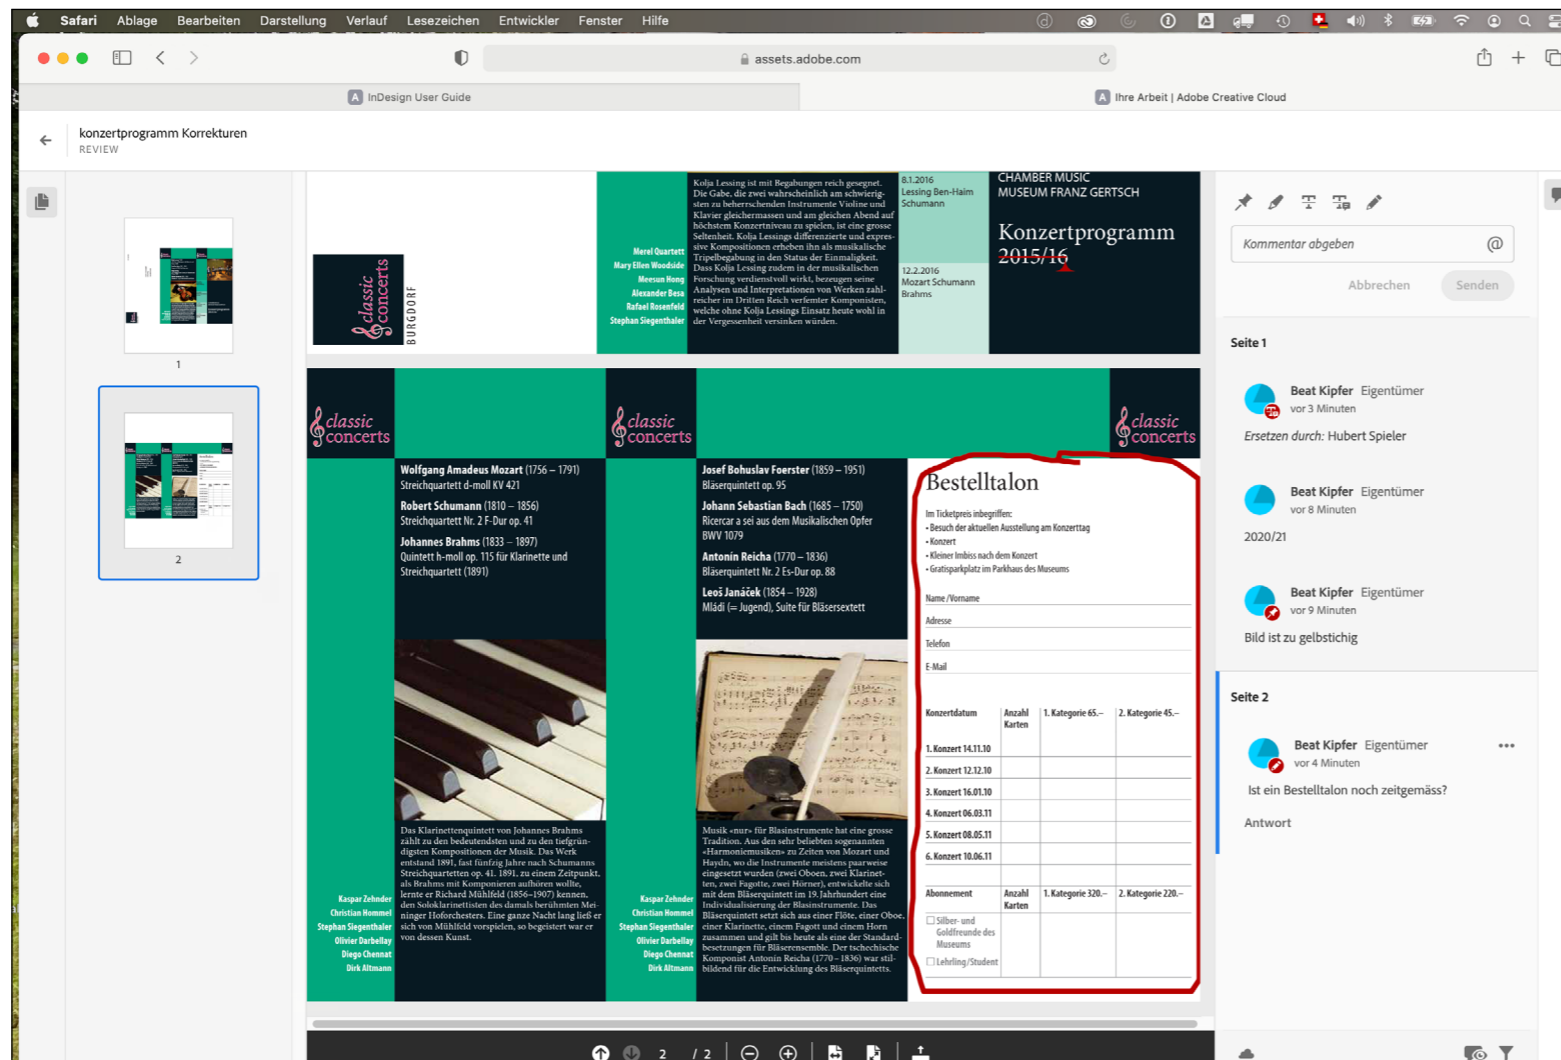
Safari Ablage Bearbeiten Darstellung Verlauf Lesezeichen Entwickler Fenster Hilfe

assets.adobe.com

InDesign User Guide

Ihre Arbeit | Adobe Creative Cloud

konzertprogramm Korrekturen
REVIEW

1

2

classic concerts

BURGDORF

Merel Quartett
Mary Ellen Woodside
Meesun Hong
Alexander Besa
Rafael Rosenfeld
Stephan Siegenthaler

Kolja Lessing ist mit Begabungen reich gesegnet. Die Gabe, die zwei wahrscheinlich am schwierigsten zu beherrschenden Instrumente Violine und Klavier gleichermassen und am gleichen Abend auf höchstem Konzertniveau zu spielen, ist eine grosse Seltenheit. Kolja Lessings differenzierte und expressive Kompositionen erheben ihn als musikalische Tripelbegabung in den Status der Einmaligkeit. Dass Kolja Lessing zudem in der musikalischen Forschung erfolgreich wirkt, bezeugen seine Analysen und Interpretationen von Werken zahlreicher im Dritten Reich verfemter Komponisten, welche ohne Kolja Lessings Einsatz heute wohl in der Versenkung verschwunden wären.

8.1.2016
Lessing Ben-Haim
Schumann

12.2.2016
Mozart Schumann
Brahms

CHAMBER MUSIC
MUSEUM FRANZ GERTSCH

Konzertprogramm 2015/16

classic concerts

Wolfgang Amadeus Mozart (1756 – 1791)
Streichquartett d-moll KV 421

Robert Schumann (1810 – 1856)
Streichquartett Nr. 2 F-Dur op. 41

Johannes Brahms (1833 – 1897)
Quintett h-moll op. 115 für Klarinette und Streichquartett (1891)

Kaspar Zehnder
Christian Hommel
Stephan Siegenthaler
Olivier Darbellay
Diego Chennat
Dirk Altmann

Das Klarinettenquintett von Johannes Brahms zählt zu den bedeutendsten und zu den tiefgründigsten Kompositionen der Musik. Das Werk entstand 1891, fast fünfzig Jahre nach Schumanns Streichquartetten op. 41. 1891, zu einem Zeitpunkt, als Brahms mit Komponieren aufhören wollte, lernte er Richard Mühlfeld (1856–1907) kennen, den Soloklarinettisten des damals berühmten Meininger Hoforchesters. Eine ganze Nacht lang ließ er sich von Mühlfeld vorspielen, so begeistert war er von dessen Kunst.

classic concerts

Josef Bohuslav Foerster (1859 – 1951)
Bläserquintett op. 95

Johann Sebastian Bach (1685 – 1750)
Ricercar a sei aus dem Musikalischen Opfer BWV 1079

Antonín Reicha (1770 – 1836)
Bläserquintett Nr. 2 Es-Dur op. 88

Leoš Janáček (1854 – 1928)
Mládí (= Jugend), Suite für Bläsersextett

Kaspar Zehnder
Christian Hommel
Stephan Siegenthaler
Olivier Darbellay
Diego Chennat
Dirk Altmann

Musik «nur» für Blasinstrumente hat eine grosse Tradition. Aus den sehr beliebten sogenannten «Harmoniemusiken» zu Zeiten von Mozart und Haydn, wo die Instrumente meistens paarweise eingesetzt wurden (zwei Oboen, zwei Klarinetten, zwei Fagotte, zwei Hörner), entwickelte sich mit dem Bläserquintett im 19. Jahrhundert eine Individualisierung der Blasinstrumente. Das Bläserquintett setzt sich aus einer Flöte, einer Oboe, einer Klarinette, einem Fagott und einem Horn zusammen und gilt bis heute als eine der Standardbesetzungen für Bläserensemble. Der tschechische Komponist Antonín Reicha (1770 – 1836) war stilbildend für die Entwicklung des Bläserquintetts.

classic concerts

Bestelltalon

Im Ticketpreis inbegriffen:
• Besuch der aktuellen Ausstellung am Konzerttag
• Konzert
• Kleiner Imbiss nach dem Konzert
• Gratisparkplatz im Parkhaus des Museums

Name /Vorname
Adresse
Telefon
E-Mail

| Konzertdatum | Anzahl Karten | 1. Kategorie 65.– | 2. Kategorie 45.– |
|---|---|---|---|
| 1. Konzert 14.11.10 | | | |
| 2. Konzert 12.12.10 | | | |
| 3. Konzert 16.01.10 | | | |
| 4. Konzert 06.03.11 | | | |
| 5. Konzert 08.05.11 | | | |
| 6. Konzert 10.06.11 | | | |

| Abonnement | Anzahl Karten | 1. Kategorie 320.– | 2. Kategorie 220.– |
|---|---|---|---|
| ☐ Silber- und Goldfreunde des Museums | | | |
| ☐ Lehrling/Student | | | |

Kommentar abgeben
Abbrechen Senden

Seite 1

Beat Kipfer Eigentümer
vor 3 Minuten
Ersetzen durch: Hubert Spieler

Beat Kipfer Eigentümer
vor 8 Minuten
2020/21

Beat Kipfer Eigentümer
vor 9 Minuten
Bild ist zu gelbstichig

Seite 2

Beat Kipfer Eigentümer
vor 4 Minuten
Ist ein Bestelltalon noch zeitgemäss?
Antwort

2 / 2